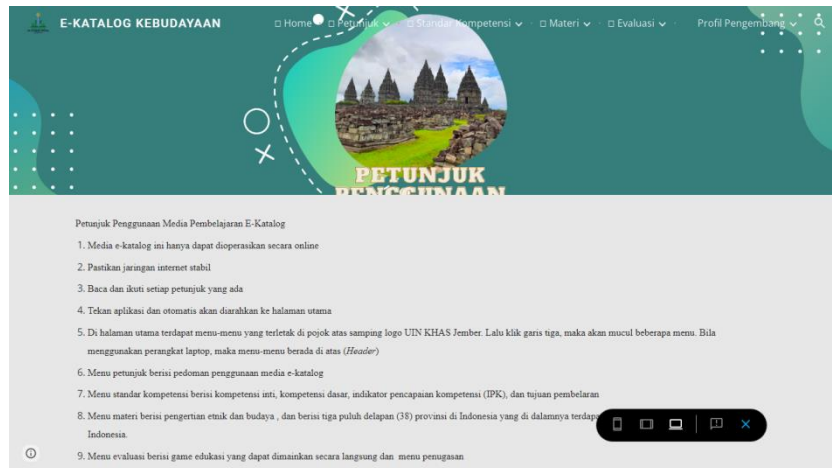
E-KATALOG KEBUDAYAAN

Home Petunjuk Standar Kompetensi Materi Evaluasi Profil Pengembang

PETUNJUK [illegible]

Petunjuk Penggunaan Media Pembelajaran E-Katalog

1. Media e-katalog ini hanya dapat dioperasikan secara online
2. Pastikan jaringan internet stabil
3. Baca dan ikuti setiap petunjuk yang ada
4. Tekan aplikasi dan otomatis akan diarahkan ke halaman utama
5. Di halaman utama terdapat menu-menu yang terletak di pojok atas samping logo UIN KHAS Jember. Lalu klik garis tiga, maka akan mucul beberapa menu. Bila menggunakan perangkat laptop, maka menu-menu berada di atas (*Header*)
6. Menu petunjuk berisi pedoman penggunaan media e-katalog
7. Menu standar kompetensi berisi kompetensi inti, kompetensi dasar, indikator pencapaian kompetensi (IPK), dan tujuan pembelaran
8. Menu materi berisi pengertian etnik dan budaya , dan berisi tiga puluh delapan (38) provinsi di Indonesia yang di dalamnya terdapa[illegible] Indonesia.
9. Menu evaluasi berisi game edukasi yang dapat dimainkan secara langsung dan menu penugasan